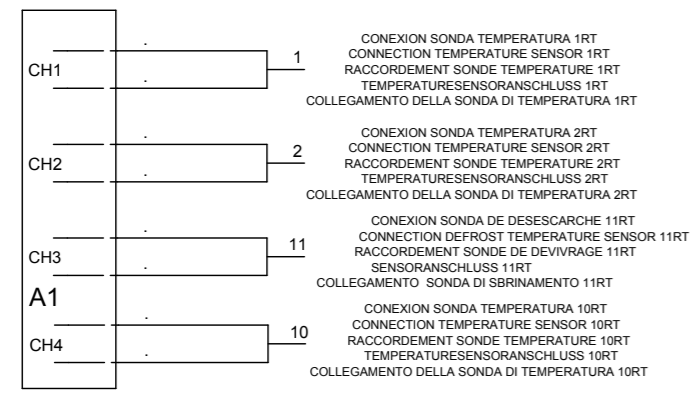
CH1
.
.
1
CONEXION SONDA TEMPERATURA 1RT
CONNECTION TEMPERATURE SENSOR 1RT
RACCORDEMENT SONDE TEMPERATURE 1RT
TEMPERATURESENSORANSCHLUSS 1RT
COLLEGAMENTO DELLA SONDA DI TEMPERATURA 1RT

CH2
.
.
2
CONEXION SONDA TEMPERATURA 2RT
CONNECTION TEMPERATURE SENSOR 2RT
RACCORDEMENT SONDE TEMPERATURE 2RT
TEMPERATURESENSORANSCHLUSS 2RT
COLLEGAMENTO DELLA SONDA DI TEMPERATURA 2RT

CH3
.
.
11
CONEXION SONDA DE DESESCARCHE 11RT
CONNECTION DEFROST TEMPERATURE SENSOR 11RT
RACCORDEMENT SONDE DE DEVIVRAGE 11RT
SENSORANSCHLUSS 11RT
COLLEGAMENTO SONDA DI SBRINAMENTO 11RT

A1

CH4
.
.
10
CONEXION SONDA TEMPERATURA 10RT
CONNECTION TEMPERATURE SENSOR 10RT
RACCORDEMENT SONDE TEMPERATURE 10RT
TEMPERATURESENSORANSCHLUSS 10RT
COLLEGAMENTO DELLA SONDA DI TEMPERATURA 10RT